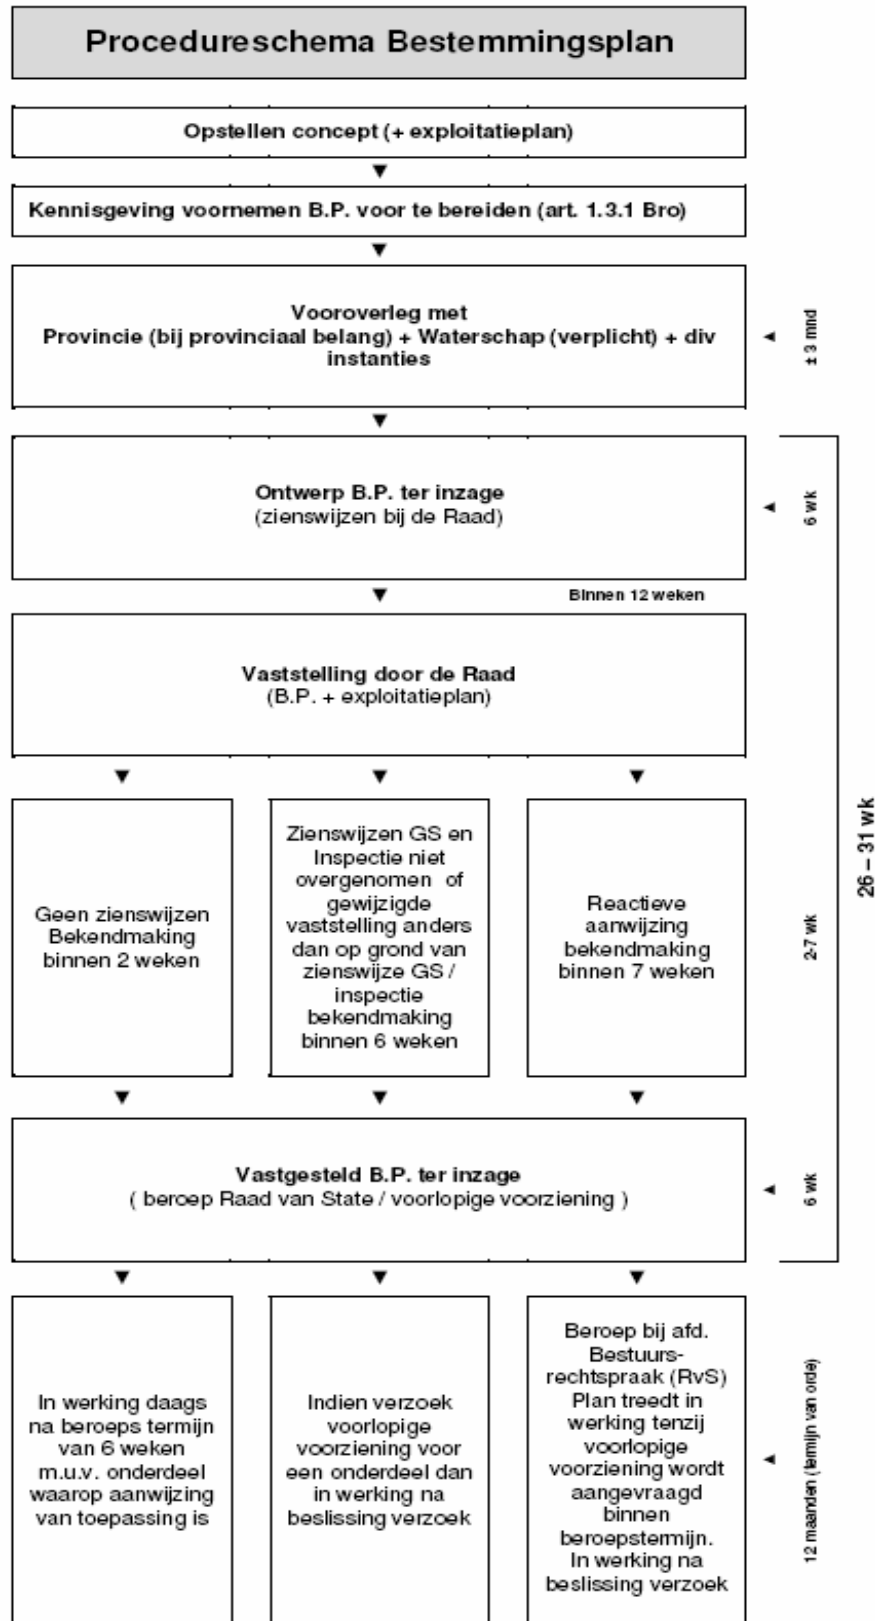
Procedureschema Bestemmingsplan

Opstellen concept (+ exploitatieplan)

Kennisgeving voornemen B.P. voor te bereiden (art. 1.3.1 Bro)

Vooroverleg met
Provincie (bij provinciaal belang) + Waterschap (verplicht) + div instanties

± 3 mnd

Ontwerp B.P. ter inzage
(zienswijzen bij de Raad)

6 wk

Binnen 12 weken

Vaststelling door de Raad
(B.P. + exploitatieplan)

Geen zienswijzen Bekendmaking binnen 2 weken

Zienswijzen GS en Inspectie niet overgenomen of gewijzigde vaststelling anders dan op grond van zienswijze GS / inspectie bekendmaking binnen 6 weken

Reactieve aanwijzing bekendmaking binnen 7 weken

2-7 wk

26 – 31 wk

Vastgesteld B.P. ter inzage
( beroep Raad van State / voorlopige voorziening )

6 wk

In werking daags na beroeps termijn van 6 weken m.u.v. onderdeel waarop aanwijzing van toepassing is

Indien verzoek voorlopige voorziening voor een onderdeel dan in werking na beslissing verzoek

Beroep bij afd. Bestuursrechtspraak (RvS) Plan treedt in werking tenzij voorlopige voorziening wordt aangevraagd binnen beroepstermijn. In werking na beslissing verzoek

12 maanden (termijn van orde)